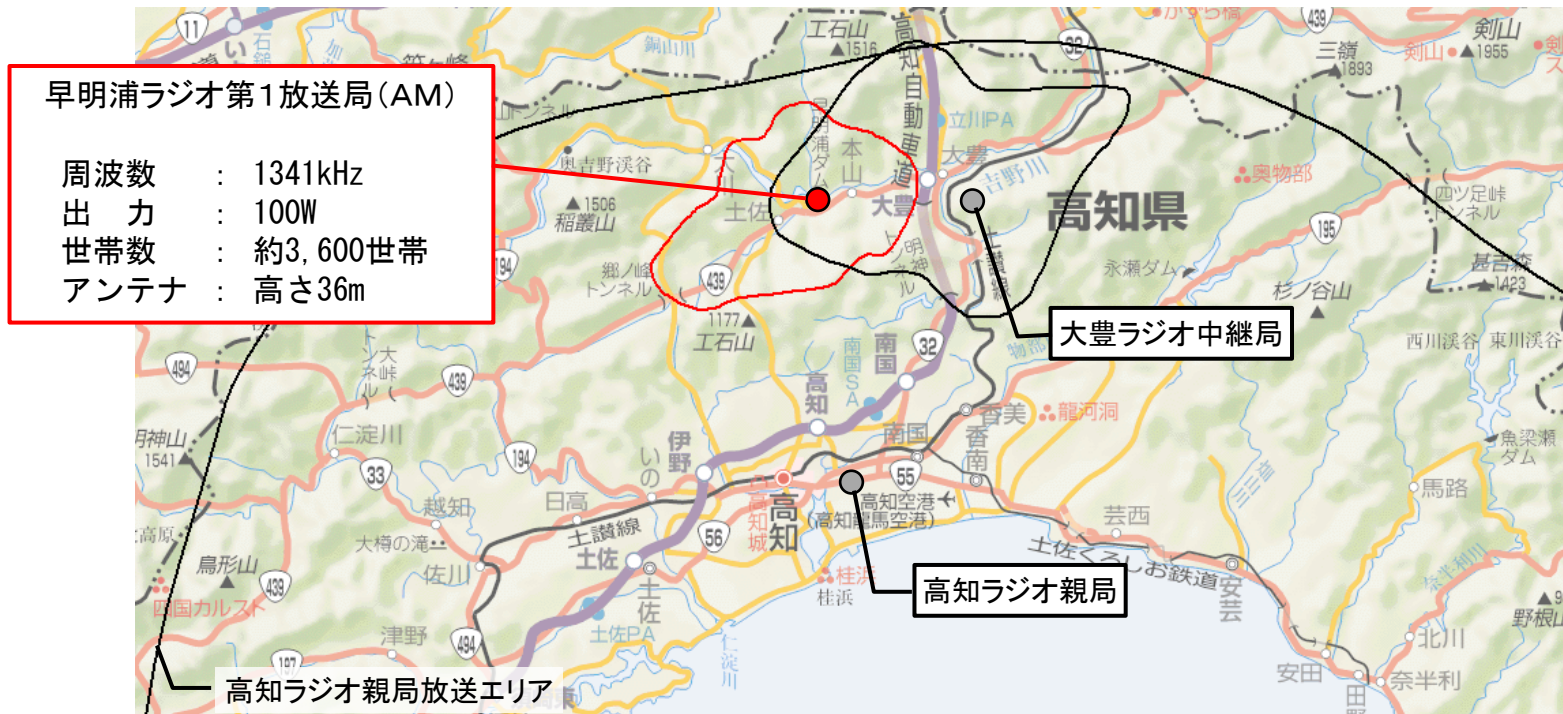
早明浦ラジオ第1放送局(AM)

周波数 : 1341kHz
出 力 : 100W
世帯数 : 約3,600世帯
アンテナ : 高さ36m

大豊ラジオ中継局

高知ラジオ親局

高知ラジオ親局放送エリア

11
工石山
1516
高知自動車道
からら橋
439
剣山
1955
32
三嶺
1893
立川IPA
早明浦ダム
本山
大豊
吉野川
奥物部
奥吉野渓谷
1506
稲叢山
土佐
大豊
高知県
四ツ足峠トンネル
195
194
郷ノ峰トンネル
439
永瀬ダム
杉ノ谷山
甚吉森
1423
1177
工石山
南国SA
南国
32
西川渓谷
東川渓谷
494
439
高知
香美
龍河洞
明神山
1541
仁淀川
194
南国
香南
魚梁瀬ダム
33
伊野
いの
55
越知
日高
高知
高知城
高知空港
(高知龍馬空港)
芸西
馬路
大樽の滝
土讃線
56
鳥形山
439
佐川
土佐
桂浜
桂浜
土佐くろしお鉄道
安芸
四国カルスト
津野
土佐PA
仁淀川
494
北川
安田
奈半利
野根山